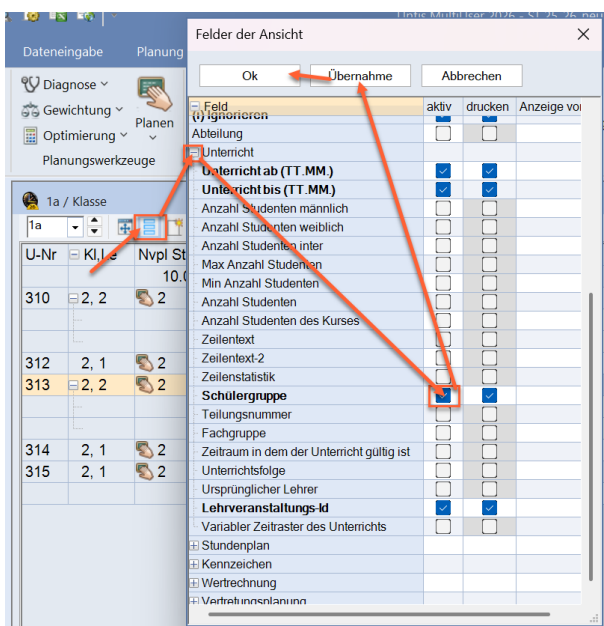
Untis MultiUser 2026 - SJ 25-26 neu

Dateneingabe Planung

Diagnose
Gewichtung
Optimierung
Planen
Planungswerkzeuge

1a / Klasse
1a

| U-Nr | Kl,Le | Nvpl St |
|---|---|---|
| | | 10.0 |
| 310 | 2, 2 | 2 |
| 312 | 2, 1 | 2 |
| 313 | 2, 2 | 2 |
| 314 | 2, 1 | 2 |
| 315 | 2, 1 | 2 |

Felder der Ansicht

Ok Übernahme Abbrechen

| Feld | aktiv | drucken | Anzeige vo |
|---|---|---|---|
| (i) Ignorieren | | | |
| Abteilung | | | |
| Unterricht | | | |
| Unterricht ab (TT.MM.) | ☑ | ☑ | |
| Unterricht bis (TT.MM.) | ☑ | ☑ | |
| Anzahl Studenten männlich | ☐ | ☐ | |
| Anzahl Studenten weiblich | ☐ | ☐ | |
| Anzahl Studenten inter | ☐ | ☐ | |
| Max Anzahl Studenten | ☐ | ☐ | |
| Min Anzahl Studenten | ☐ | ☐ | |
| Anzahl Studenten | ☐ | ☐ | |
| Anzahl Studenten des Kurses | ☐ | ☐ | |
| Zeilentext | ☐ | ☐ | |
| Zeilentext-2 | ☐ | ☐ | |
| Zeilenstatistik | ☐ | ☐ | |
| Schülergruppe | ☑ | ☑ | |
| Teilungsnummer | ☐ | ☐ | |
| Fachgruppe | ☐ | ☐ | |
| Zeitraum in dem der Unterricht gültig ist | ☐ | ☐ | |
| Unterrichtsfolge | ☐ | ☐ | |
| Ursprünglicher Lehrer | ☐ | ☐ | |
| Lehrveranstaltungs-Id | ☑ | ☑ | |
| Variabler Zeitraster des Unterrichts | ☐ | ☐ | |
| Stundenplan | | | |
| Kennzeichen | | | |
| Wertrechnung | | | |
| Vertretungsplanung | | | |